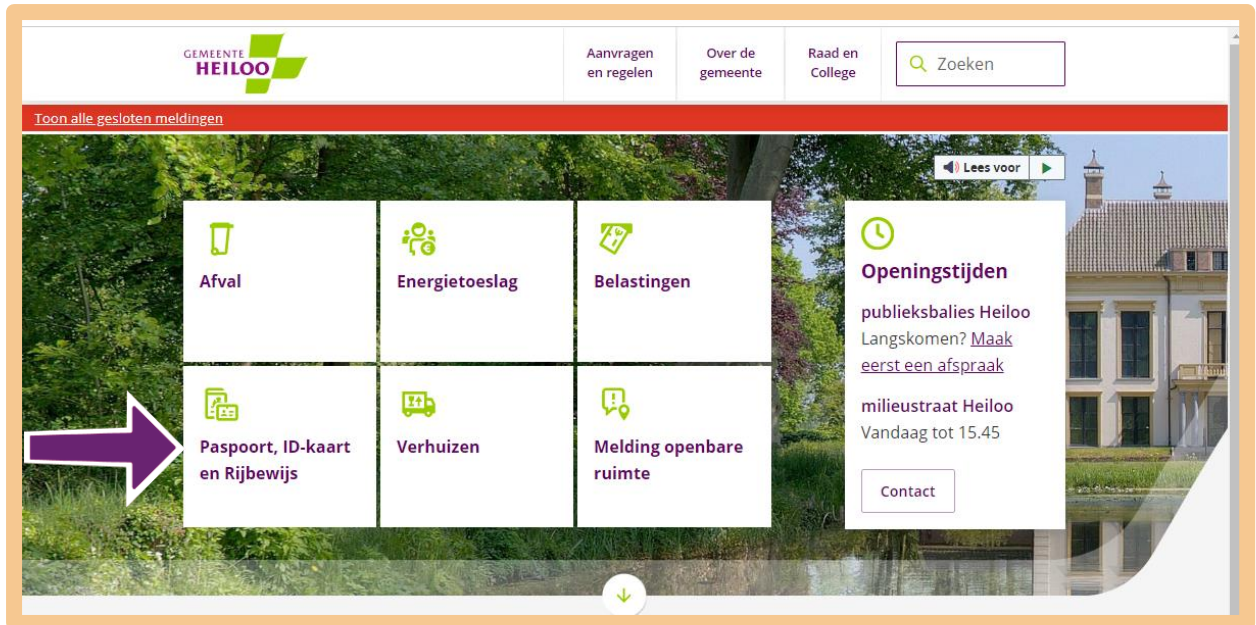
GEMEENTE HEILOO

Aanvragen en regelen

Over de gemeente

Raad en College

Zoeken

Toon alle gesloten meldingen

Lees voor

Afval

Energietoeslag

Belastingen

Paspoort, ID-kaart en Rijbewijs

Verhuizen

Melding openbare ruimte

Openingstijden

publieksbalies Heiloo
Langskomen? Maak eerst een afspraak

milieustraat Heiloo
Vandaag tot 15.45

Contact